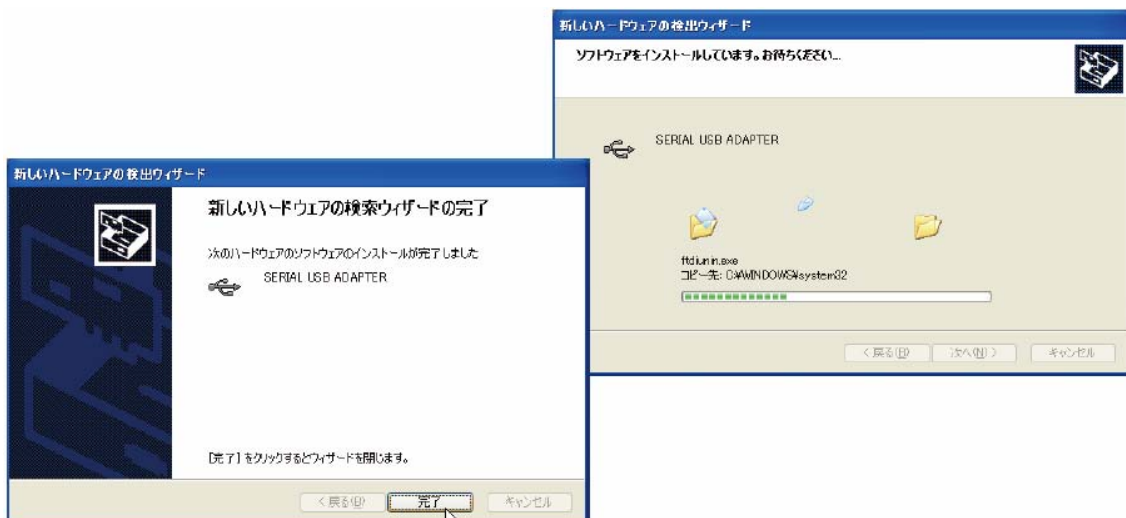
新しいハードウェアの検出ウィザード

ソフトウェアをインストールしています。お待ちください...

SERIAL USB ADAPTER

ftdiunin.exe
コピー先: C:¥WINDOWS¥system32

< 戻る(B)　次へ(N) >　キャンセル

新しいハードウェアの検出ウィザード

新しいハードウェアの検索ウィザードの完了

次のハードウェアのソフトウェアのインストールが完了しました

SERIAL USB ADAPTER

[完了] をクリックするとウィザードを閉じます。

< 戻る(B)　完了　キャンセル